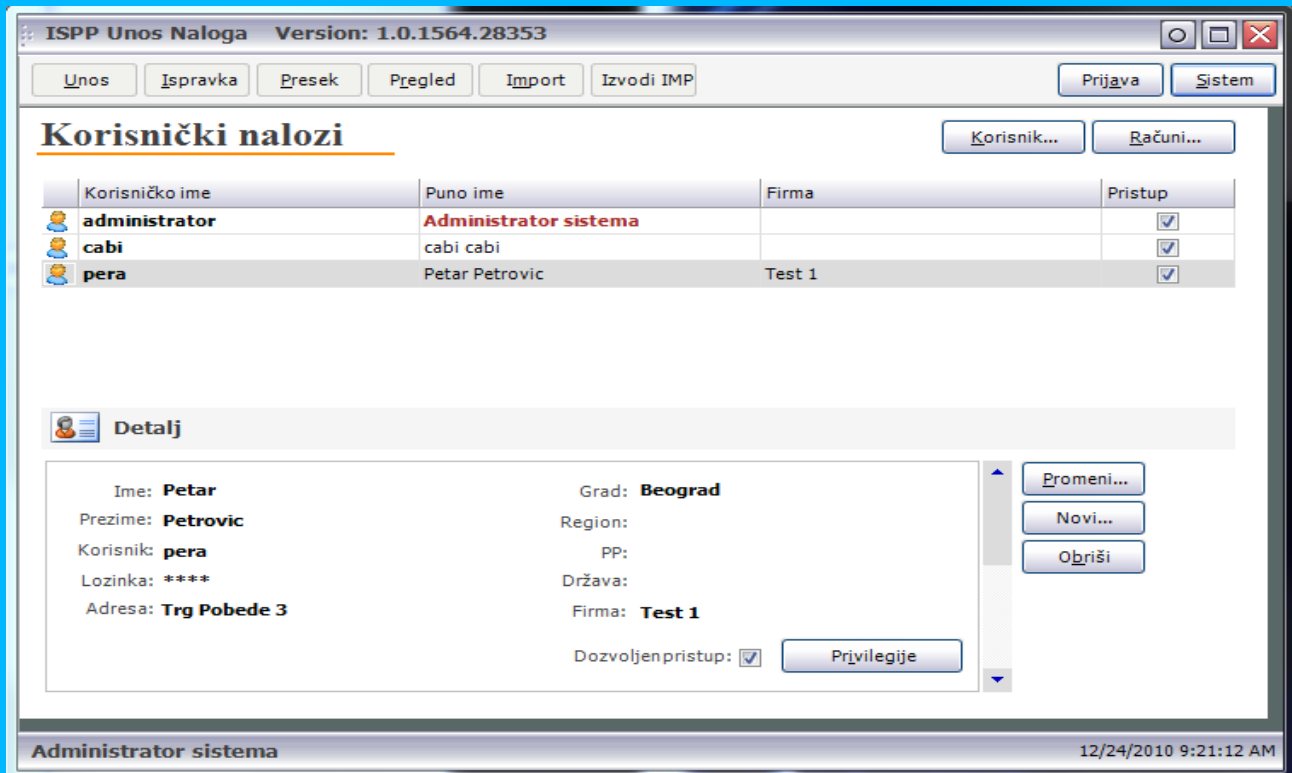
ISPP Unos Naloga Version: 1.0.1564.28353

Unos Ispravka Presek Pregled Import Izvodi IMP Prijava Sistem

Korisnički nalozi

Korisnik... Računi...

| Korisničko ime | Puno ime | Firma | Pristup |
|---|---|---|---|
| administrator | Administrator sistema | | ☑ |
| cabi | cabi cabi | | ☑ |
| pera | Petar Petrovic | Test 1 | ☑ |

Detalj

Ime: Petar
Prezime: Petrovic
Korisnik: pera
Lozinka: ****
Adresa: Trg Pobede 3

Grad: Beograd
Region:
PP:
Država:
Firma: Test 1

Dozvoljenpristup: ☑ Privilegije

Promeni... Novi... Obriši

Administrator sistema 12/24/2010 9:21:12 AM